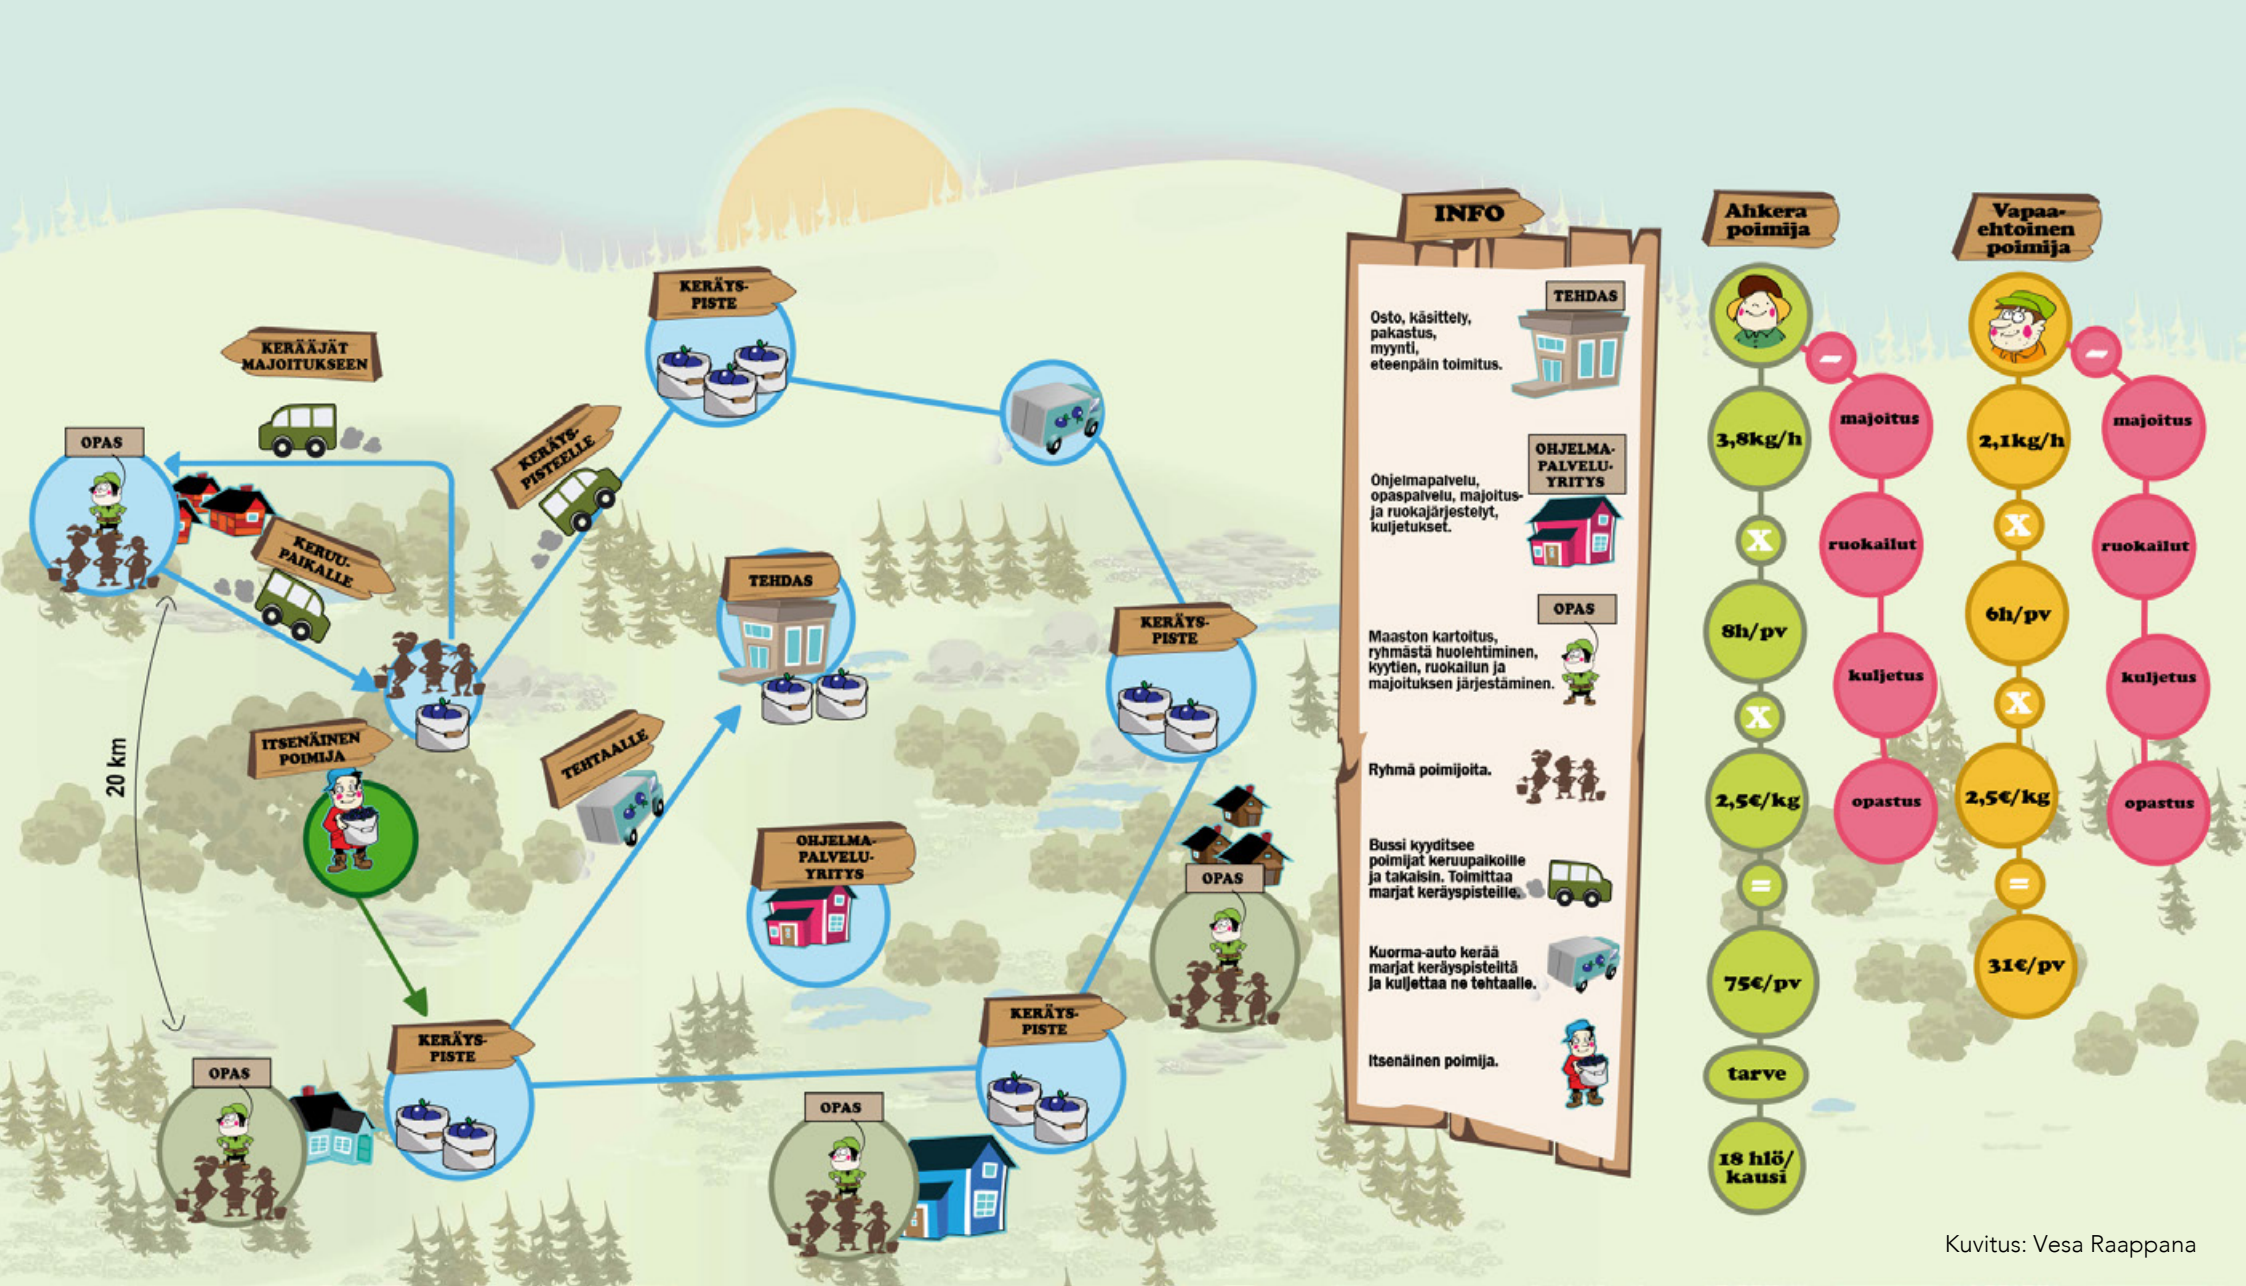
KERÄÄJÄT MAJOITUKSEEN

OPAS

KERÄYS-PISTE

KERÄYS-PISTEELLE

KERUU-PAIKALLE

TEHDAS

ITSENÄINEN POIMIJA

TEHTAALLE

KERÄYS-PISTE

OHJELMA-PALVELU-YRITYS

OPAS

20 km

KERÄYS-PISTE

KERÄYS-PISTE

OPAS

OPAS

INFO

TEHDAS
Osto, käsittely, pakastus, myynti, eteenpäin toimitus.

OHJELMA-PALVELU-YRITYS
Ohjelmapalvelu, opaspalvelu, majoitus- ja ruokajärjestelyt, kuljetukset.

OPAS
Maaston kartoitus, ryhmästä huolehtiminen, kyytien, ruokailun ja majoituksen järjestäminen.

Ryhmä poimijoita.

Bussi kyyditsee poimijat keruupaikoille ja takaisin. Toimittaa marjat keräyspisteille.

Kuorma-auto kerää marjat keräyspisteiltä ja kuljettaa ne tehtaalle.

Itsenäinen poimija.

Ahkera poimija
3,8kg/h
X
8h/pv
X
2,5€/kg
=
75€/pv
tarve
18 hlö/ kausi
–
majoitus
ruokailut
kuljetus
opastus

Vapaa-ehtoinen poimija
2,1kg/h
X
6h/pv
X
2,5€/kg
=
31€/pv
–
majoitus
ruokailut
kuljetus
opastus

Kuvitus: Vesa Raappana